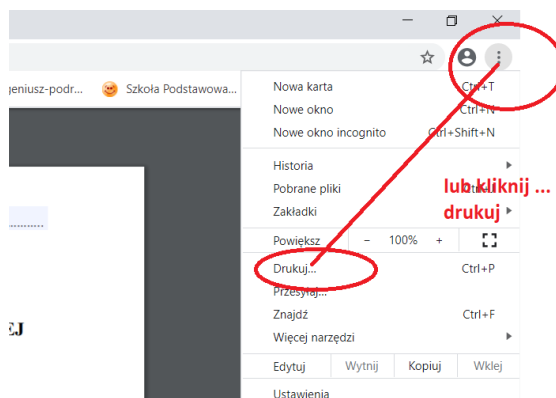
geniusz-podr... Szkoła Podstawowa...

Nowa karta Ctrl+T
Nowe okno Ctrl+N
Nowe okno incognito Ctrl+Shift+N

Historia
Pobrane pliki Ctrl+J
Zakładki

lub kliknij ... drukuj

Powiększ − 100% +

Drukuj... Ctrl+P
Przesyłaj...
Znajdź Ctrl+F
Więcej narzędzi

Edytuj Wytnij Kopiuj Wklej

Ustawienia

EJ